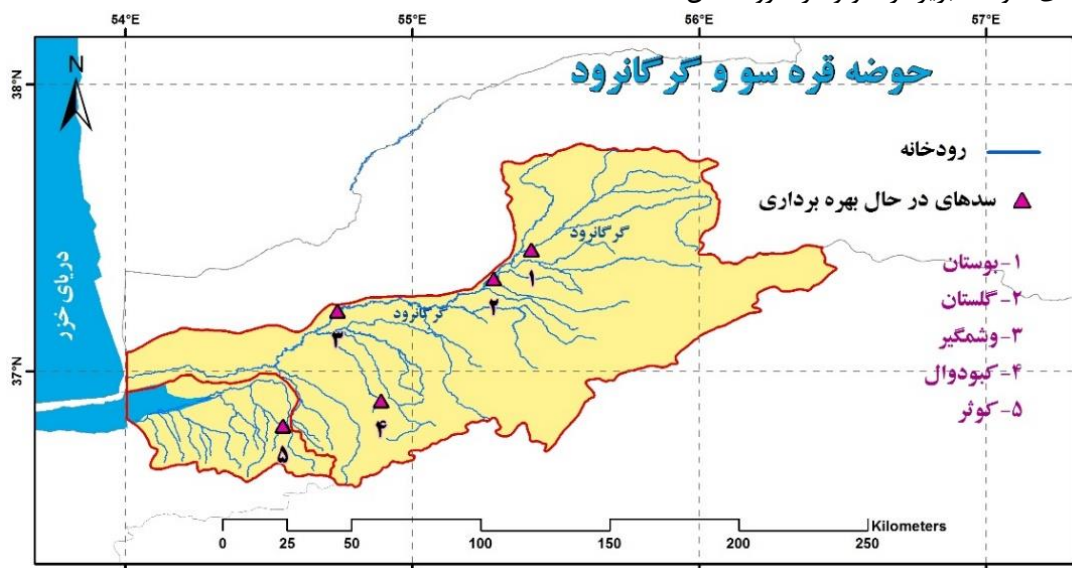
54°E
55°E
56°E
57°E
38°N
37°N
N
حوضه قره سو و گرگانرود
رودخانه
سدهای در حال بهره برداری
۱-بوستان
۲-گلستان
۳-وشمگیر
۴-کبودوال
۵-کوثر
دریای خزر
گرگانرود
گرگانرود
۱
۲
۳
۴
۵
0 25 50 100 150 200 250
Kilometers